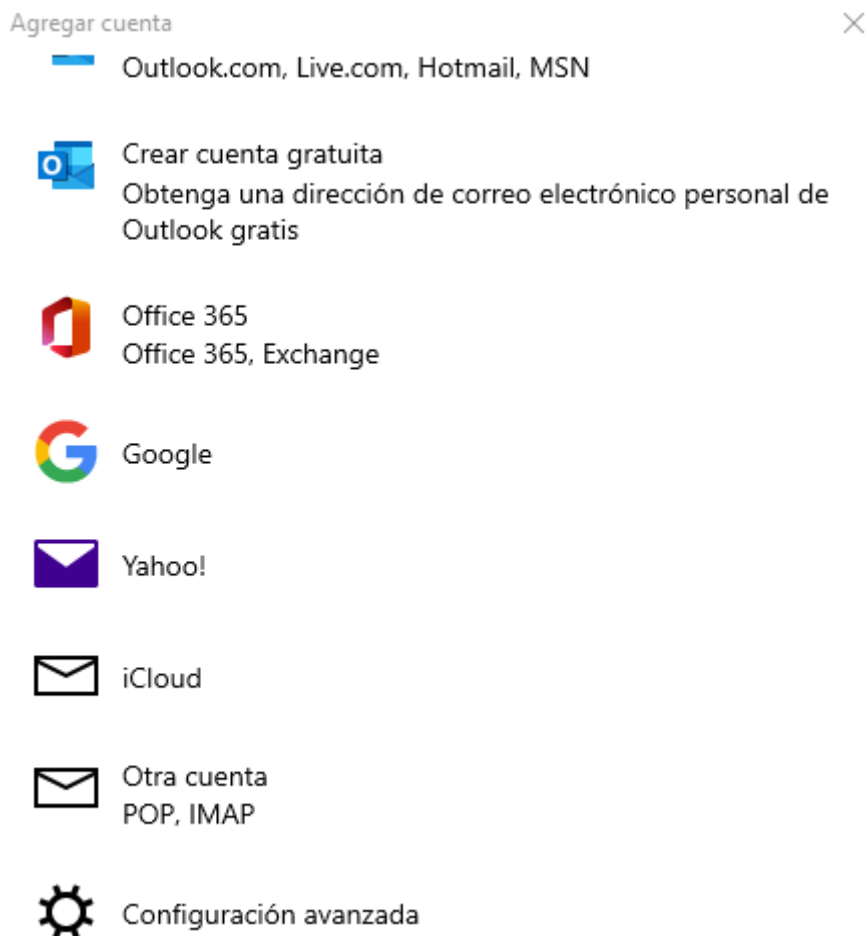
Agregar cuenta

Outlook.com, Live.com, Hotmail, MSN

Crear cuenta gratuita
Obtenga una dirección de correo electrónico personal de Outlook gratis

Office 365
Office 365, Exchange

Google

Yahoo!

iCloud

Otra cuenta
POP, IMAP

Configuración avanzada